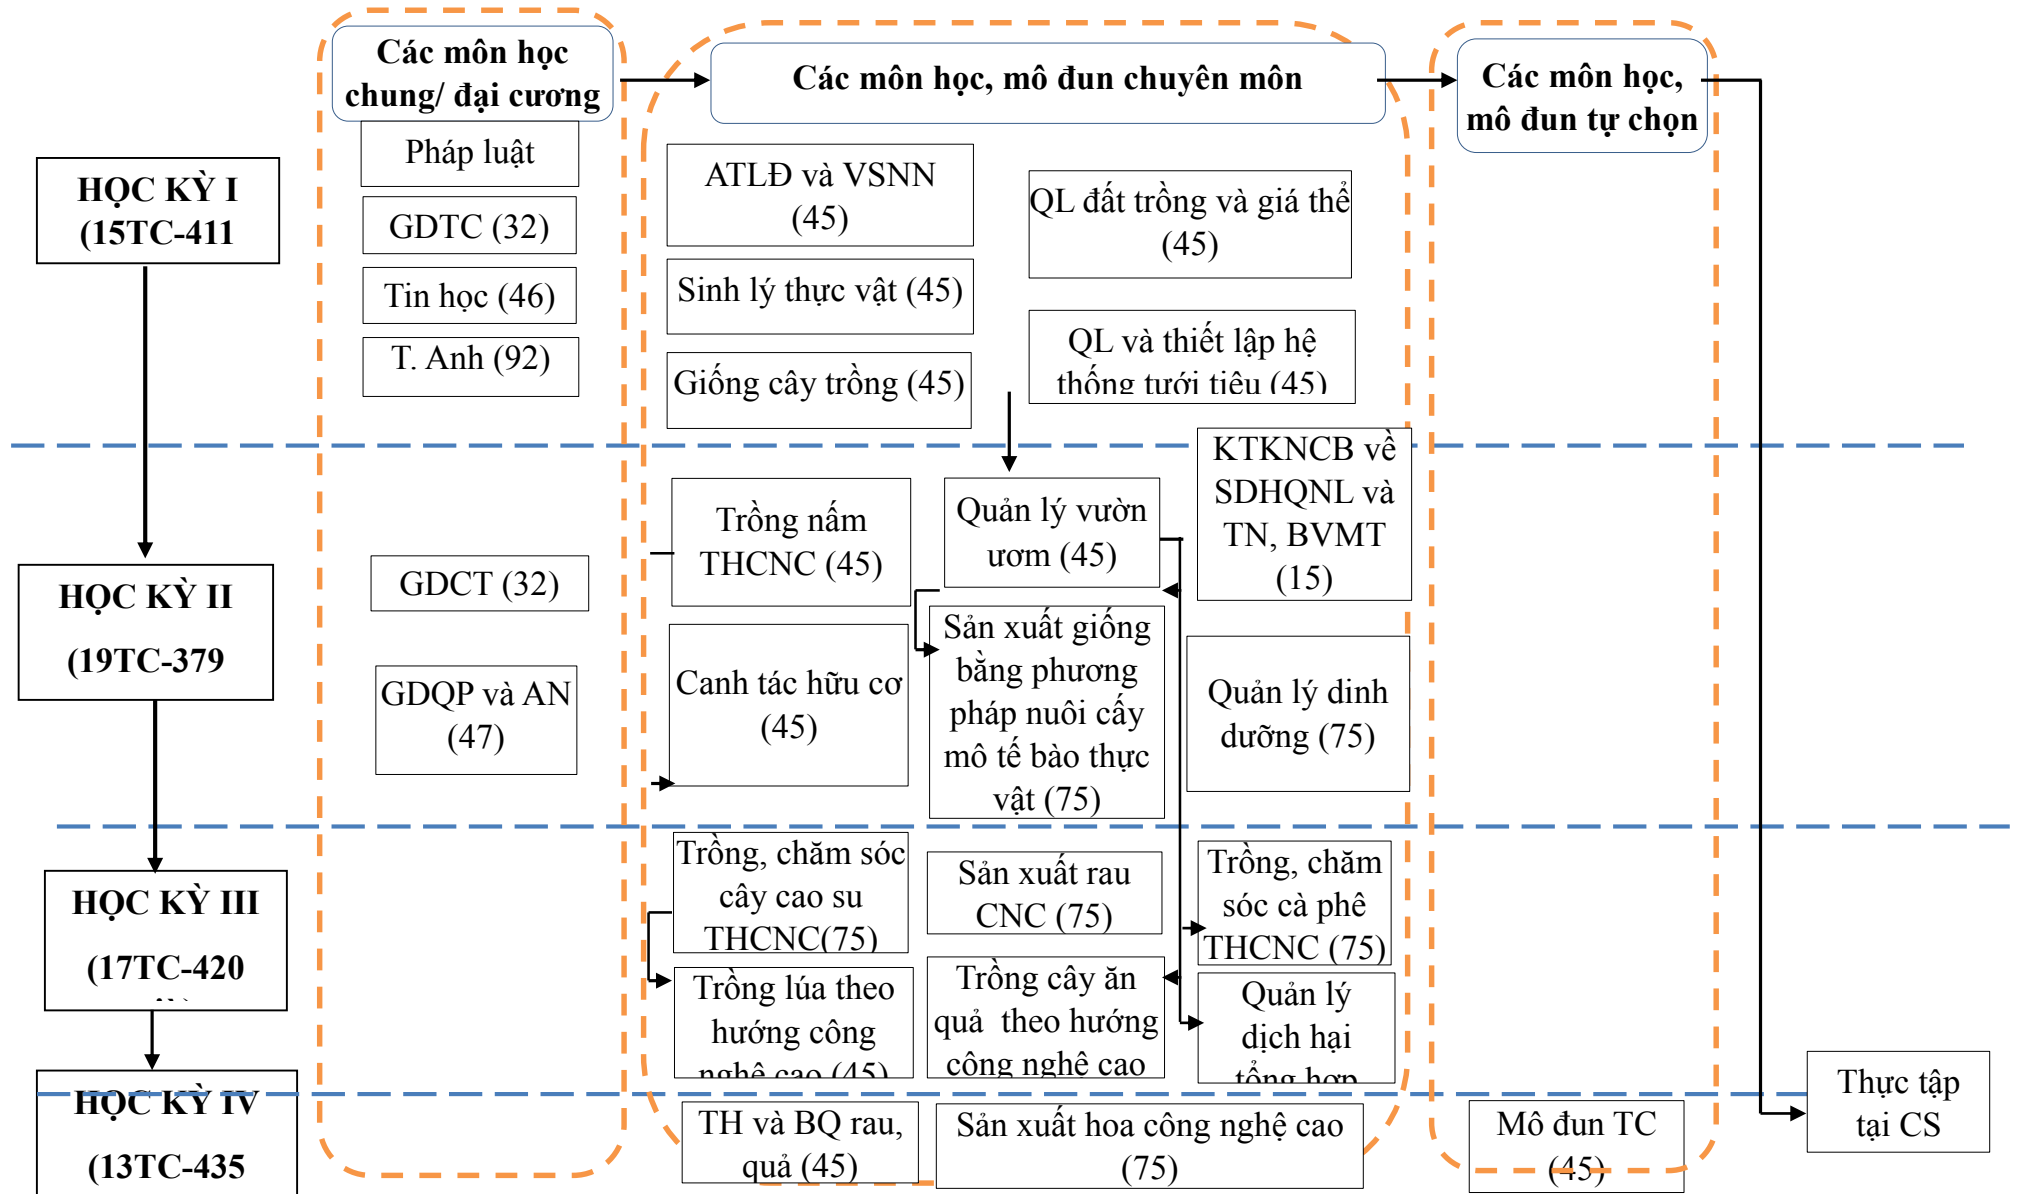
Các môn học chung/ đại cương

Các môn học, mô đun chuyên môn

Các môn học, mô đun tự chọn

HỌC KỲ I (15TC-411

Pháp luật

GDTC (32)

Tin học (46)

T. Anh (92)

ATLĐ và VSNN (45)

Sinh lý thực vật (45)

Giống cây trồng (45)

QL đất trồng và giá thể (45)

QL và thiết lập hệ thống tưới tiêu (45)

HỌC KỲ II (19TC-379

GDCT (32)

GDQP và AN (47)

Trồng nấm THCNC (45)

Canh tác hữu cơ (45)

Quản lý vườn ươm (45)

Sản xuất giống bằng phương pháp nuôi cấy mô tế bào thực vật (75)

KTKNCB về SDHQNL và TN, BVMT (15)

Quản lý dinh dưỡng (75)

HỌC KỲ III (17TC-420

Trồng, chăm sóc cây cao su THCNC(75)

Trồng lúa theo hướng công nghệ cao (45)

Sản xuất rau CNC (75)

Trồng cây ăn quả theo hướng công nghệ cao

Trồng, chăm sóc cà phê THCNC (75)

Quản lý dịch hại tổng hợp

HỌC KỲ IV (13TC-435

TH và BQ rau, quả (45)

Sản xuất hoa công nghệ cao (75)

Mô đun TC (45)

Thực tập tại CS